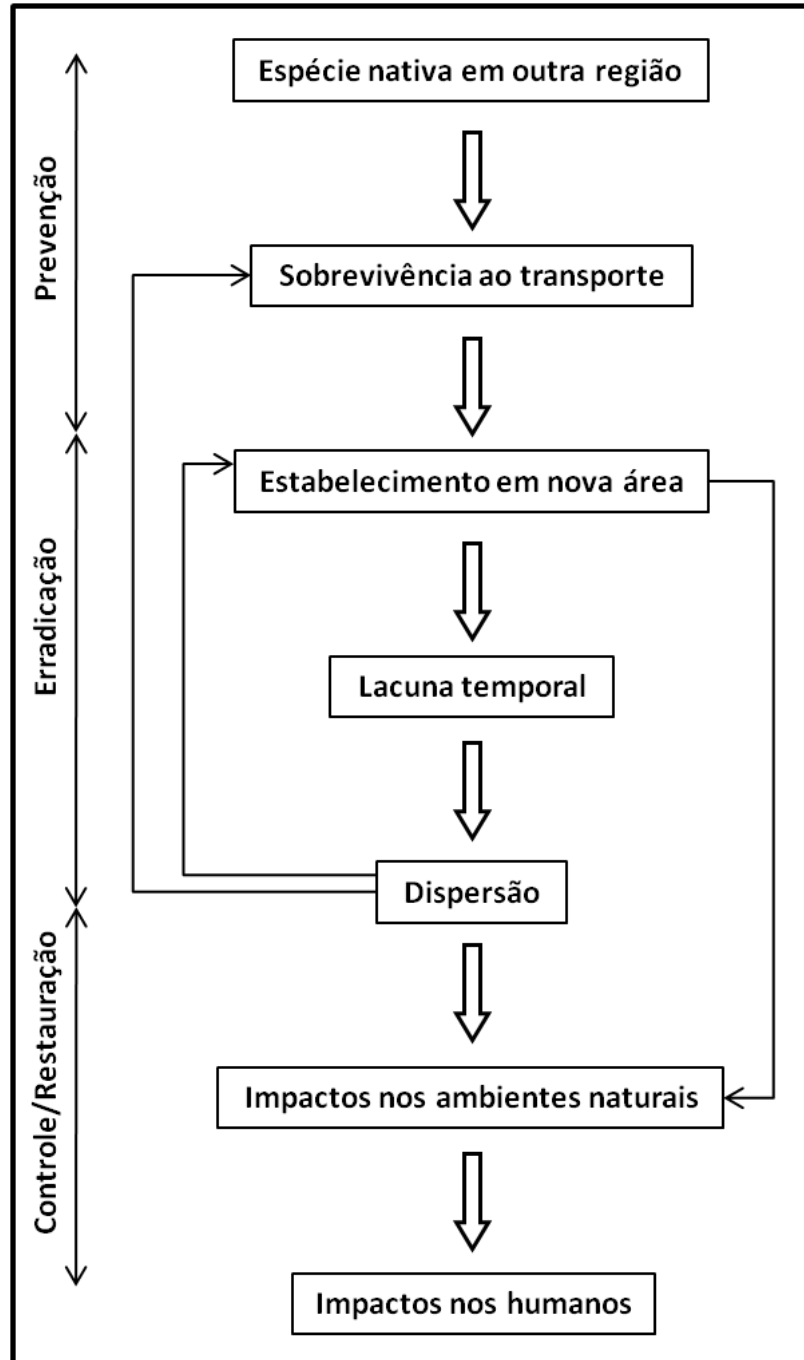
Prevenção

Erradicação

Controle/Restauração

Espécie nativa em outra região

Sobrevivência ao transporte

Estabelecimento em nova área

Lacuna temporal

Dispersão

Impactos nos ambientes naturais

Impactos nos humanos